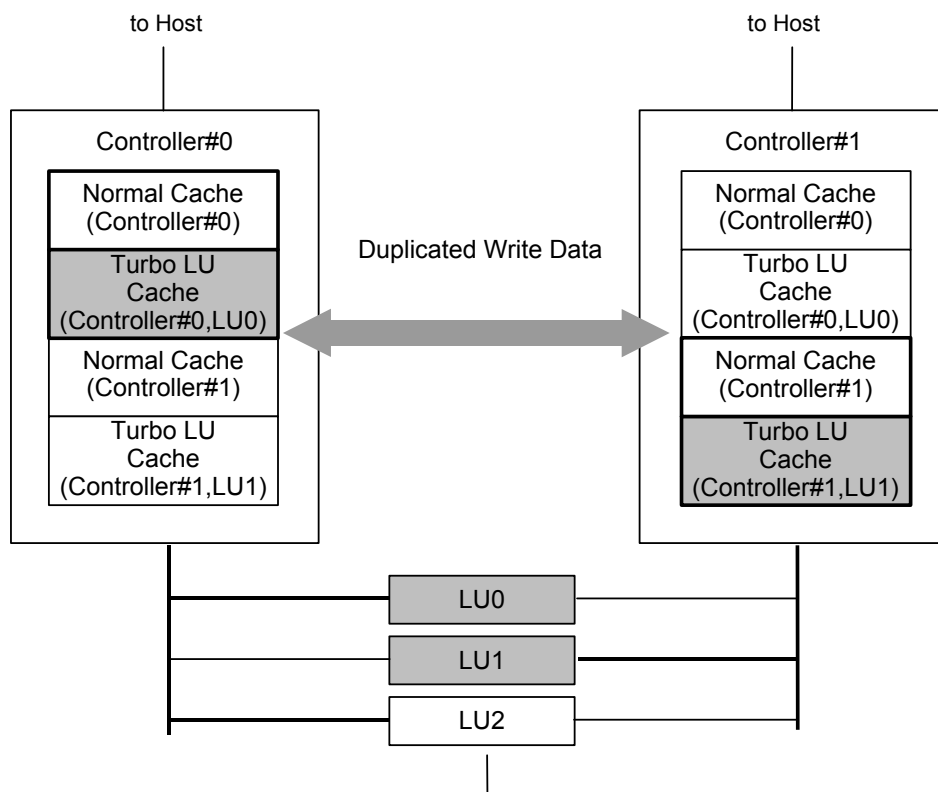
to Host

to Host

Controller#0

Normal Cache (Controller#0)

Turbo LU Cache (Controller#0,LU0)

Normal Cache (Controller#1)

Turbo LU Cache (Controller#1,LU1)

Duplicated Write Data

Controller#1

Normal Cache (Controller#0)

Turbo LU Cache (Controller#0,LU0)

Normal Cache (Controller#1)

Turbo LU Cache (Controller#1,LU1)

LU0

LU1

LU2